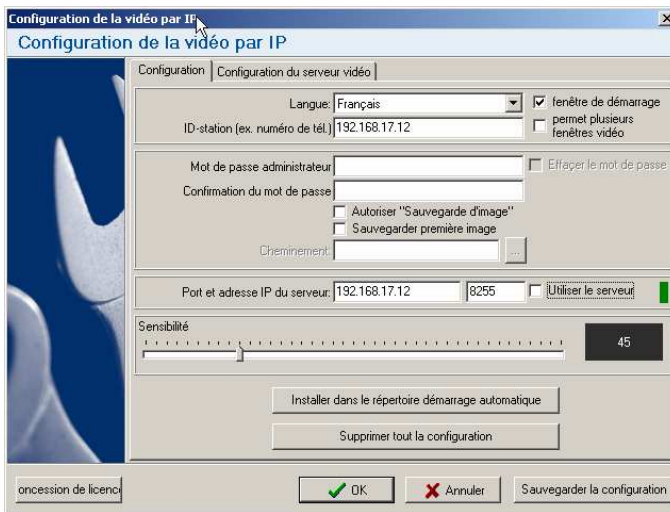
Configuration de la vidéo par IP

Configuration de la vidéo par IP

Configuration | Configuration du serveur vidéo

Langue: Français

fenêtre de démarrage

ID-station (ex. numéro de tél.) 192.168.17.12

permet plusieurs fenêtres vidéo

Mot de passe administrateur

Effacer le mot de passe

Confirmation du mot de passe

Autoriser "Sauvegarde d'image"

Sauvegarder première image

Cheminement

...

Port et adresse IP du serveur: 192.168.17.12 8255

Utiliser le serveur

Sensibilité

45

Installer dans le répertoire démarrage automatique

Supprimer tout la configuration

oncession de licenc

OK

Annuler

Sauvegarder la configuration